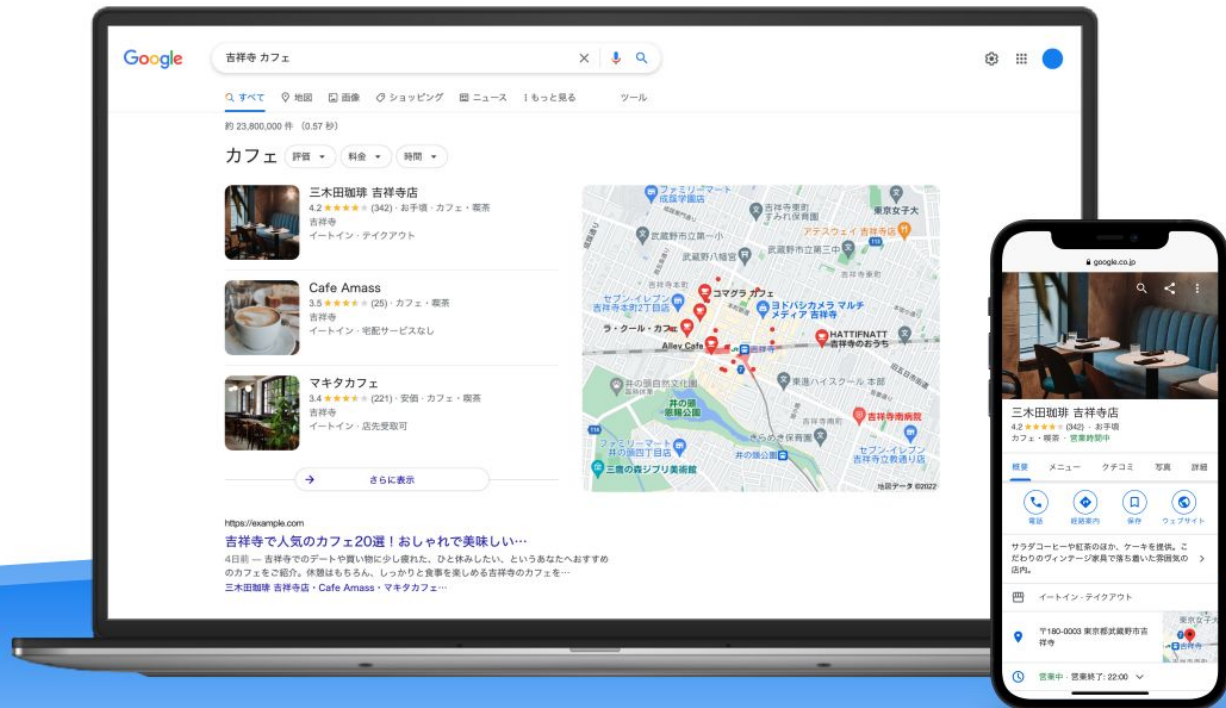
Google

吉祥寺 カフェ

すべて　地図　画像　ショッピング　ニュース　もっと見る　ツール

約 23,800,000 件 （0.57 秒）

カフェ　評価　料金　時間

三木田珈琲 吉祥寺店
4.2 ★★★★★ (342) · お手頃 · カフェ · 喫茶
吉祥寺
イートイン · テイクアウト

Cafe Amass
3.5 ★★★★★ (25) · カフェ · 喫茶
吉祥寺
イートイン · 宅配サービスなし

マキタカフェ
3.4 ★★★★★ (221) · 安価 · カフェ · 喫茶
吉祥寺
イートイン · 店先受取可

さらに表示

ファミリーマート 成蹊学園前店
吉祥寺東町 すみれ保育園
東京女子大
武蔵野市立第一小
武蔵野八幡宮
武蔵野市立第三中
アテスウェイ 吉祥寺店
吉祥寺本町
セブン-イレブン 吉祥寺本町2丁目店
コマグラ カフェ
ヨドバシカメラ マルチメディア 吉祥寺
ラ・クール・カフェ
HATTIFNATT 吉祥寺のおうち
Alley Cafe
吉祥寺
井の頭自然文化園
東進ハイスクール 本部
井の頭 恩賜公園
吉祥寺南病院
きらめき保育園
ファミリーマート 井の頭四丁目店
井の頭公園
セブン-イレブン 吉祥寺立教通り店
三鷹の森ジブリ美術館
地図データ ©2022

https://example.com
吉祥寺で人気のカフェ20選！おしゃれで美味しい…
4日前 — 吉祥寺でのデートや買い物に少し疲れた、ひと休みしたい、というあなたへおすすめのカフェをご紹介。休憩はもちろん、しっかりと食事を楽しめる吉祥寺のカフェを…
三木田珈琲 吉祥寺店 · Cafe Amass · マキタカフェ…

google.co.jp

三木田珈琲 吉祥寺店
4.2 ★★★★★ (342) · お手頃
カフェ · 喫茶 · 営業時間中

概要　メニュー　クチコミ　写真　詳細

電話　経路案内　保存　ウェブサイト

サラダコーヒーや紅茶のほか、ケーキを提供。こだわりのヴィンテージ家具で落ち着いた雰囲気の店内。

イートイン · テイクアウト

〒180-0003 東京都武蔵野市吉祥寺

営業中 · 営業終了: 22:00